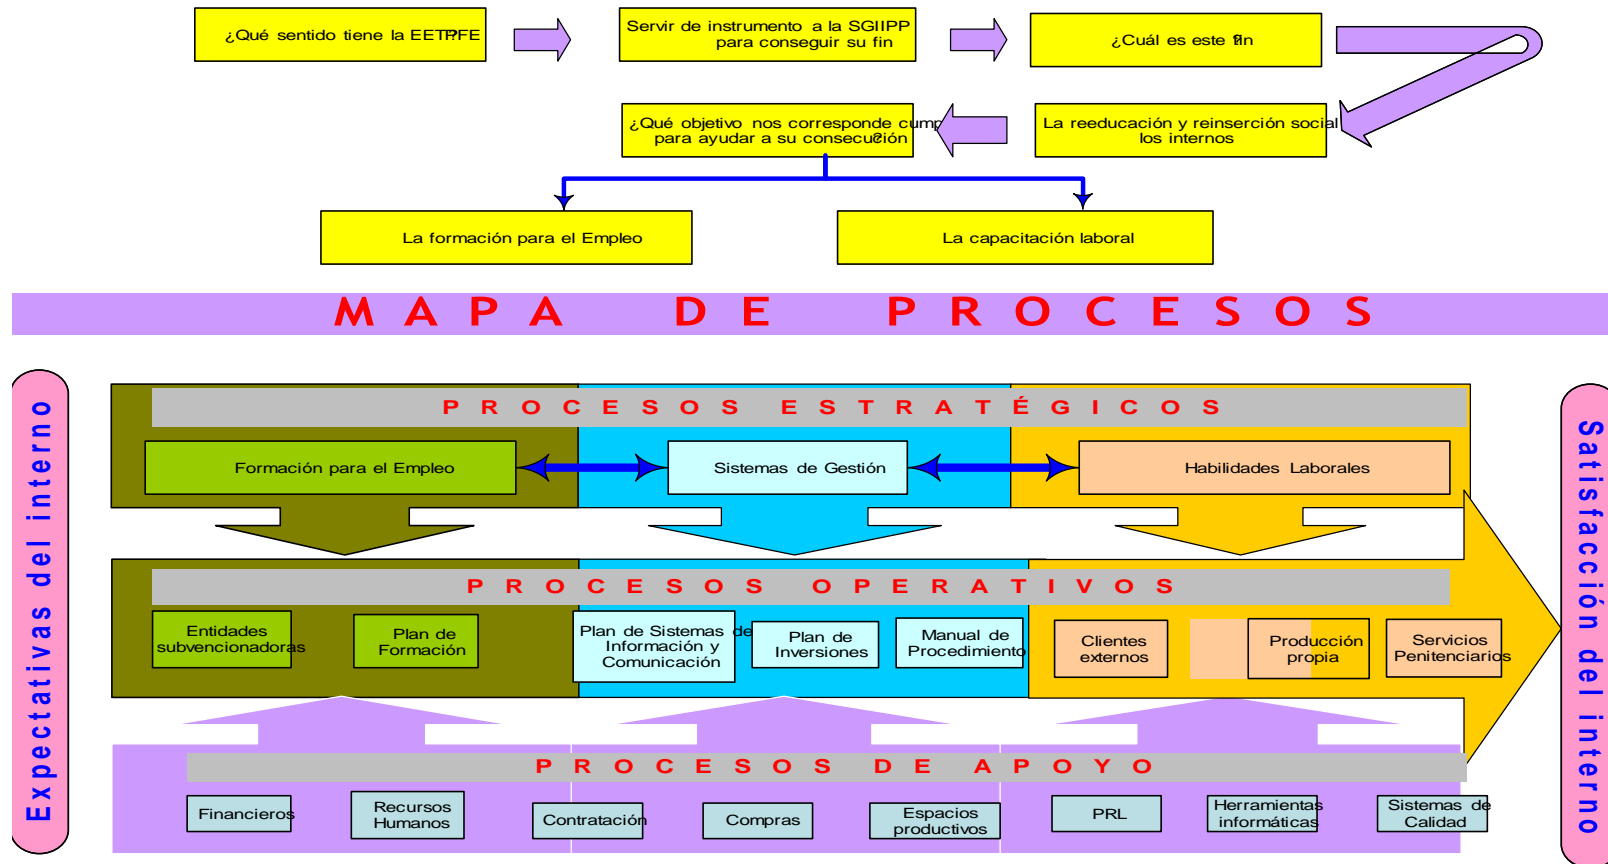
¿Qué sentido tiene la EETPFE

Servir de instrumento a la SGIIPP para conseguir su fin

¿Cuál es este fin

La reeducación y reinserción social los internos

¿Qué objetivo nos corresponde cump para ayudar a su consecución

La formación para el Empleo

La capacitación laboral

M A P A D E P R O C E S O S

Expectativas del interno

P R O C E S O S E S T R A T É G I C O S

Formación para el Empleo

Sistemas de Gestión

Habilidades Laborales

P R O C E S O S O P E R A T I V O S

Entidades subvencionadoras

Plan de Formación

Plan de Sistemas de Información y Comunicación

Plan de Inversiones

Manual de Procedimiento

Clientes externos

Producción propia

Servicios Penitenciarios

P R O C E S O S D E A P O Y O

Financieros

Recursos Humanos

Contratación

Compras

Espacios productivos

PRL

Herramientas informáticas

Sistemas de Calidad

Satisfacción del interno